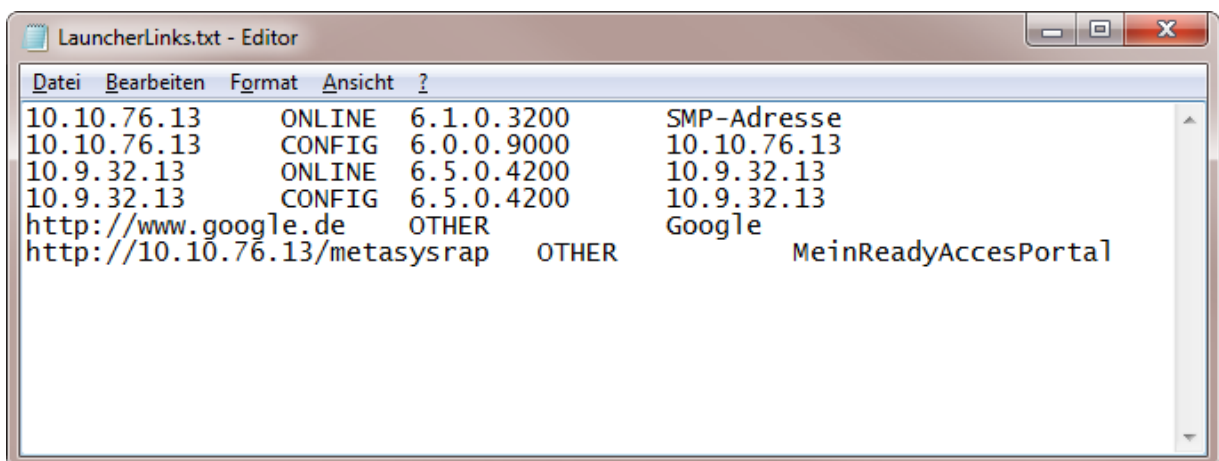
LauncherLinks.txt - Editor

Datei Bearbeiten Format Ansicht ?

10.10.76.13 ONLINE 6.1.0.3200 SMP-Adresse
10.10.76.13 CONFIG 6.0.0.9000 10.10.76.13
10.9.32.13 ONLINE 6.5.0.4200 10.9.32.13
10.9.32.13 CONFIG 6.5.0.4200 10.9.32.13
http://www.google.de OTHER Google
http://10.10.76.13/metasysrap OTHER MeinReadyAccesPortal